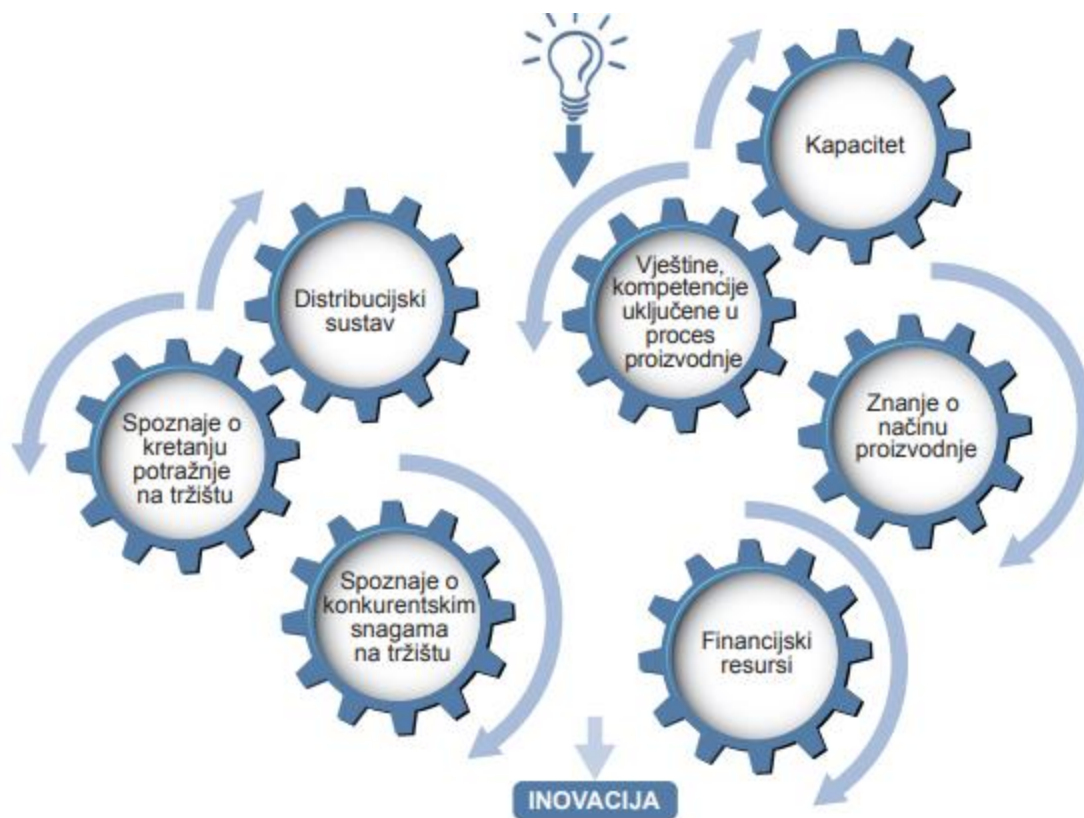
Kapacitet

Distribucijski sustav

Vještine, kompetencije uključene u proces proizvodnje

Spoznaje o kretanju potražnje na tržištu

Znanje o načinu proizvodnje

Spoznaje o konkurentskim snagama na tržištu

Financijski resursi

INOVACIJA